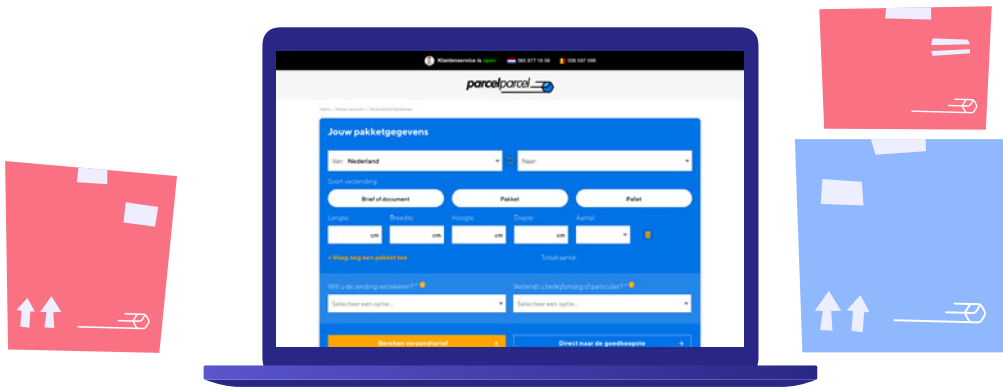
Klantenservice is open 085 877 16 58 038 087 096

parcelparcel

Home / Pakket versturen / Nederland bestellen

Jouw pakketgegevens

Van: Nederland

Naar

Soort verzending

Brief of document

Pakket

Pallet

Lengte

Breedte

Hoogte

Diepte

Aantal

cm

cm

cm

cm

+ Voeg nog een pakket toe

Totaal aantal

Wilt u de zending verzekeren? *

Verzendt u bedrijfsmatig of particulier? *

Selecteer een optie...

Selecteer een optie...

Bereken verzendtarief →

Direct naar de goedkoopste →